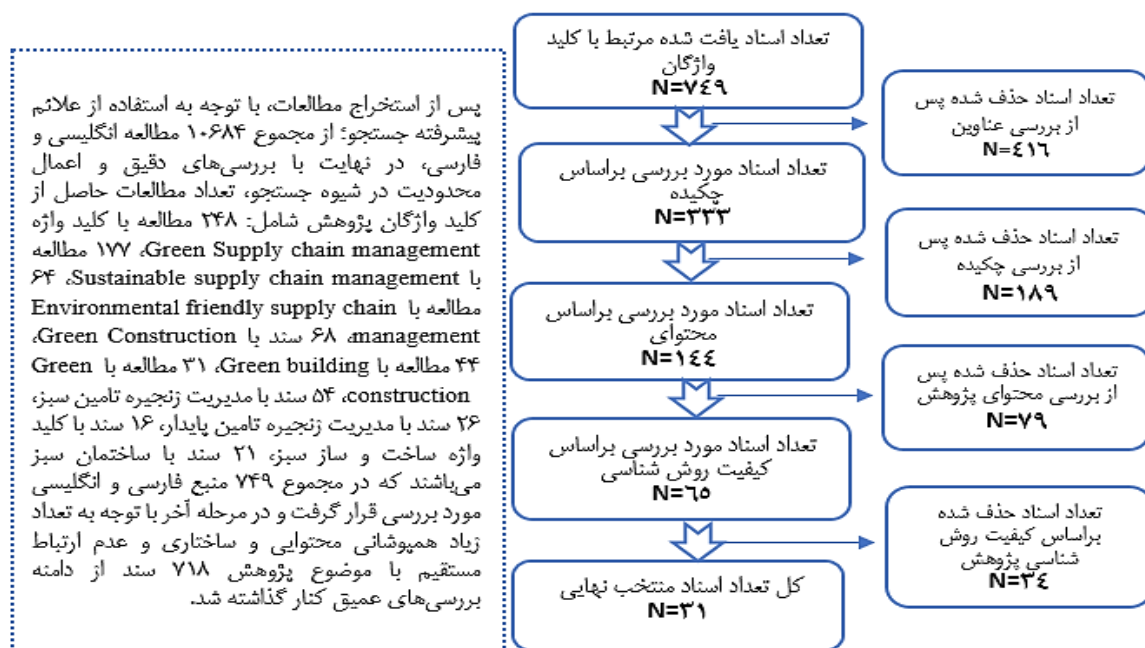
پس از استخراج مطالعات، با توجه به استفاده از علائم پیشرفته جستجو؛ از مجموع ۱۰۶۸۴ مطالعه انگلیسی و فارسی، در نهایت با بررسی‌های دقیق و اعمال محدودیت در شیوه جستجو، تعداد مطالعات حاصل از کلید واژگان پژوهش شامل: ۲۴۸ مطالعه با کلید واژه Green Supply chain management، ۱۷۷ مطالعه با Sustainable supply chain management، ۶۴ مطالعه با Environmental friendly supply chain management، ۶۸ سند با Green Construction، ۴۴ مطالعه با Green building، ۳۱ مطالعه با Green construction، ۵۴ سند با مدیریت زنجیره تامین سبز، ۲۶ سند با مدیریت زنجیره تامین پایدار، ۱۶ سند با کلید واژه ساخت و ساز سبز، ۲۱ سند با ساختمان سبز می‌باشند که در مجموع ۷۴۹ منبع فارسی و انگلیسی مورد بررسی قرار گرفت و در مرحله آخر با توجه به تعداد زیاد همپوشانی محتوایی و ساختاری و عدم ارتباط مستقیم با موضوع پژوهش ۷۱۸ سند از دامنه بررسی‌های عمیق کنار گذاشته شد.

تعداد اسناد یافت شده مرتبط با کلید واژگان
N=۷۴۹

تعداد اسناد حذف شده پس از بررسی عناوین
N=۴۱۶

تعداد اسناد مورد بررسی براساس چکیده
N=۳۳۳

تعداد اسناد حذف شده پس از بررسی چکیده
N=۱۸۹

تعداد اسناد مورد بررسی براساس محتوای
N=۱۴۴

تعداد اسناد حذف شده پس از بررسی محتوای پژوهش
N=۷۹

تعداد اسناد مورد بررسی براساس کیفیت روش شناسی
N=۶۵

تعداد اسناد حذف شده براساس کیفیت روش شناسی پژوهش
N=۳۴

کل تعداد اسناد منتخب نهایی
N=۳۱